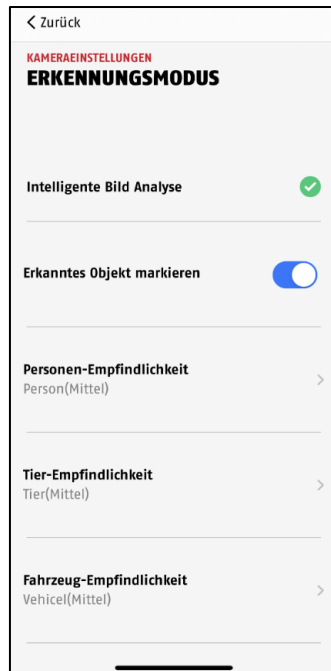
< Zurück

KAMERAEINSTELLUNGEN
ERKENNUNGSMODUS

Intelligente Bild Analyse

Erkanntes Objekt markieren

Personen-Empfindlichkeit
Person(Mittel)

Tier-Empfindlichkeit
Tier(Mittel)

Fahrzeug-Empfindlichkeit
Vehicel(Mittel)